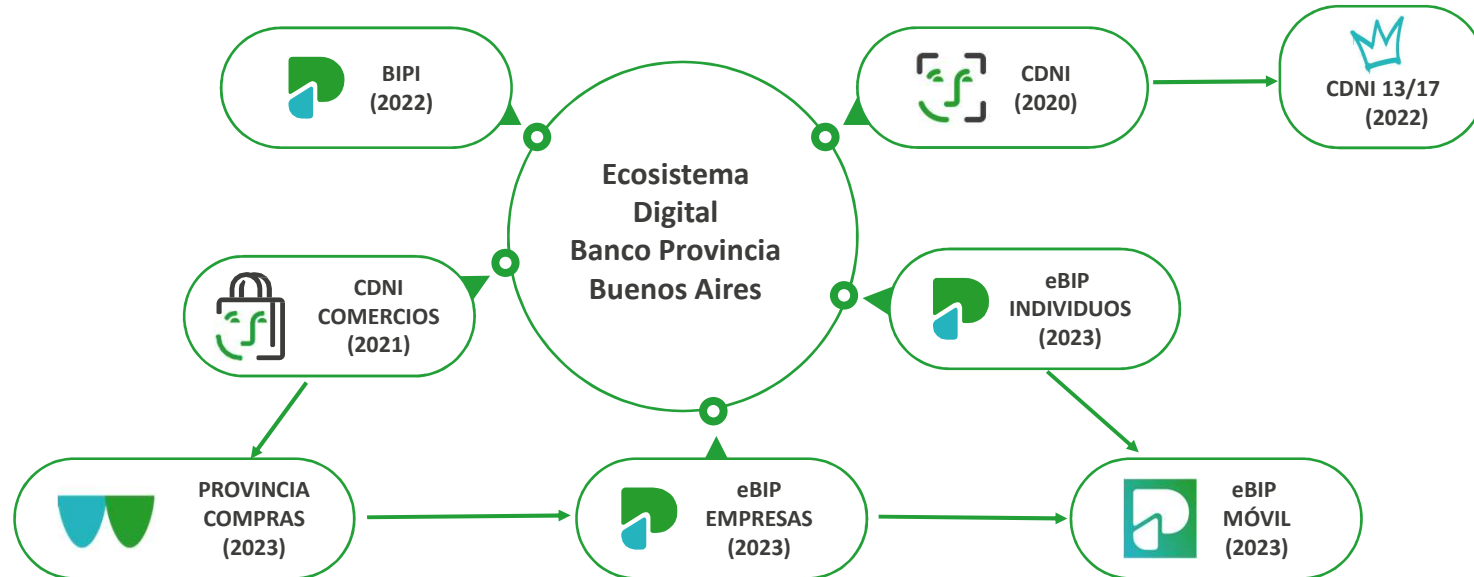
BIPI
(2022)

CDNI
(2020)

CDNI 13/17
(2022)

Ecosistema
Digital
Banco Provincia
Buenos Aires

CDNI
COMERCIOS
(2021)

eBIP
INDIVIDUOS
(2023)

PROVINCIA
COMPRAS
(2023)

eBIP
EMPRESAS
(2023)

eBIP
MÓVIL
(2023)